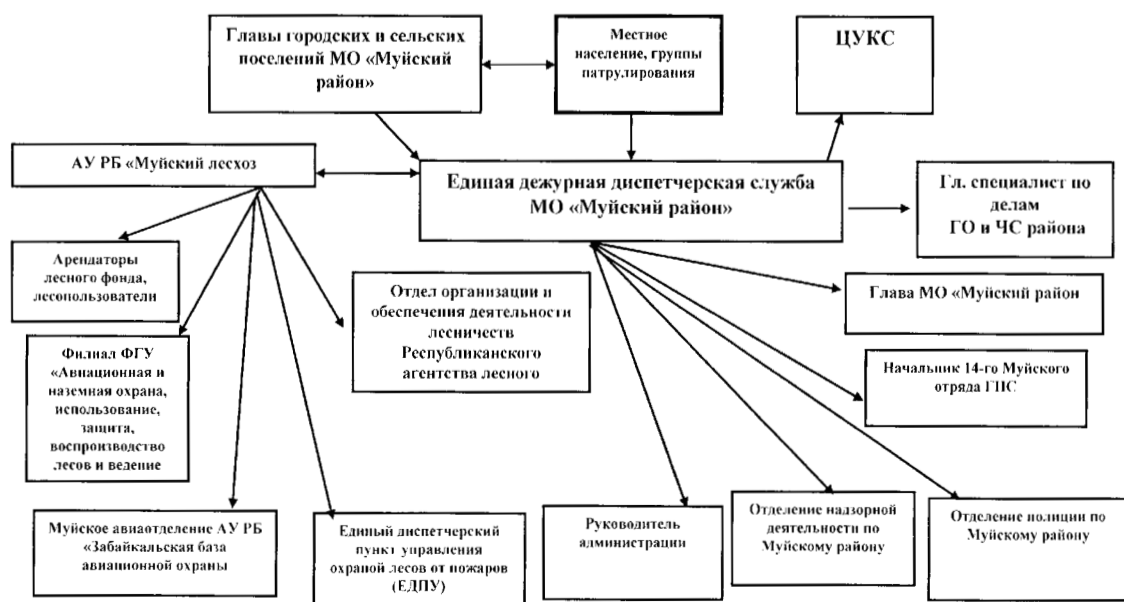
Главы городских и сельских поселений МО «Муйский район»

Местное население, группы патрулирования

ЦУКС

АУ РБ «Муйский лесхоз

Единая дежурная диспетчерская служба МО «Муйский район»

Гл. специалист по делам ГО и ЧС района

Арендаторы лесного фонда, лесопользователи

Отдел организации и обеспечения деятельности лесничеств Республиканского агентства лесного

Глава МО «Муйский район

Филиал ФГУ «Авиационная и наземная охрана, использование, защита, воспроизводство лесов и ведение

Начальник 14-го Муйского отряда ГПС

Муйское авиаотделение АУ РБ «Забайкальская база авиационной охраны

Единый диспетчерский пункт управления охраной лесов от пожаров (ЕДПУ)

Руководитель администрации

Отделение надзорной деятельности по Муйскому району

Отделение полиции по Муйскому району